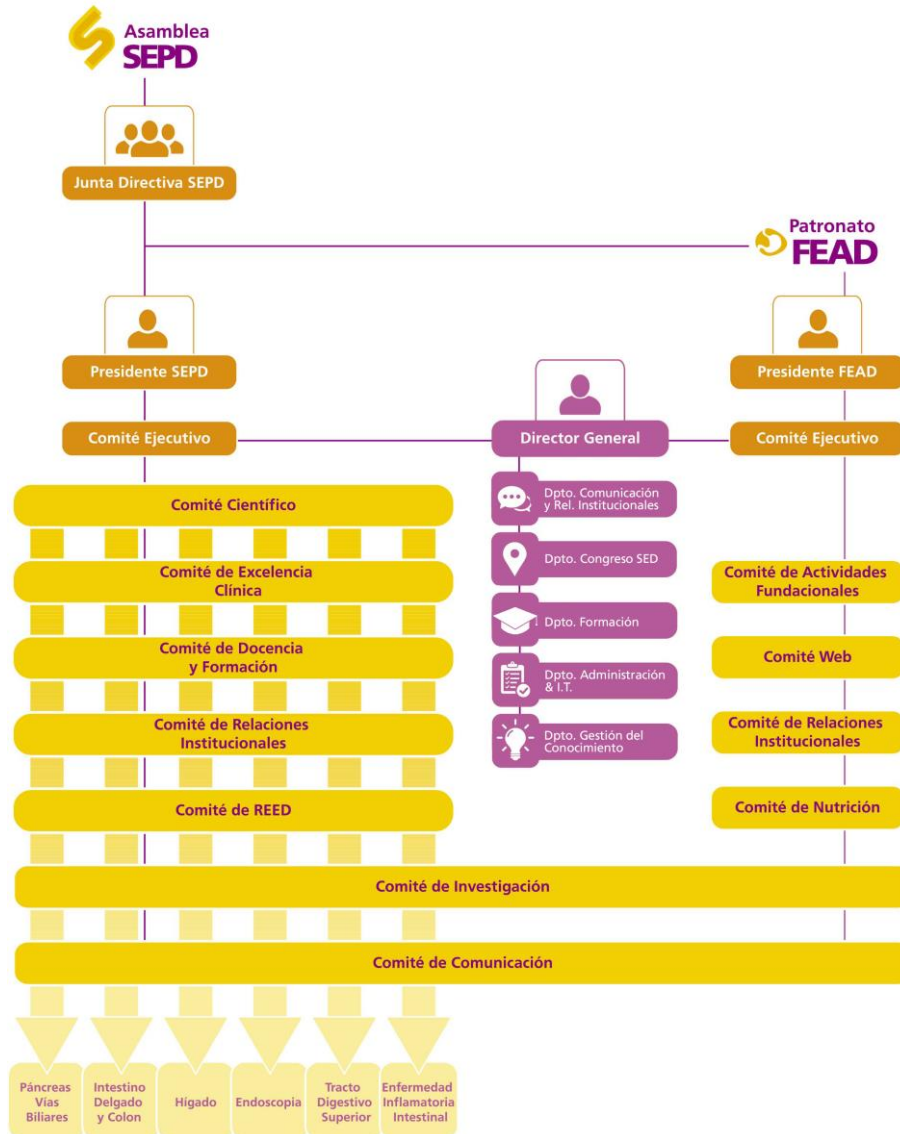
Asamblea
SEPD

Junta Directiva SEPD

Patronato
FEAD

Presidente SEPD

Presidente FEAD

Comité Ejecutivo

Director General

Comité Ejecutivo

Comité Científico

Dpto. Comunicación y Rel. Institucionales

Dpto. Congreso SED

Comité de Excelencia Clínica

Comité de Actividades Fundacionales

Dpto. Formación

Comité de Docencia y Formación

Comité Web

Dpto. Administración & I.T.

Comité de Relaciones Institucionales

Dpto. Gestión del Conocimiento

Comité de Relaciones Institucionales

Comité de REED

Comité de Nutrición

Comité de Investigación

Comité de Comunicación

Páncreas Vías Biliares

Intestino Delgado y Colon

Hígado

Endoscopia

Tracto Digestivo Superior

Enfermedad Inflamatoria Intestinal